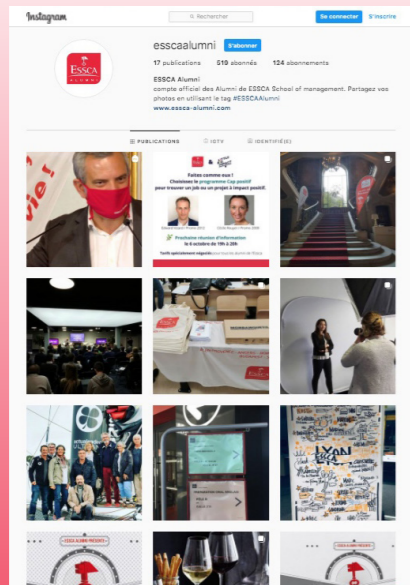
Instagram

Rechercher

Se connecter S'inscrire

esscaalumni S'abonner

17 publications 519 abonnés 124 abonnements

ESSCA Alumni
compte officiel des Alumni de ESSCA School of management. Partagez vos photos en utilisant le tag #ESSCAAlumni
www.essca-alumni.com

PUBLICATIONS IGTV IDENTIFIÉ(E)

Faites comme eux !
Choisissez le programme Cap positif pour trouver un job ou un projet à impact positif.

Prochaine réunion d'information le 6 octobre de 19h à 20h

Tarifs spécialement négociés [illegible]